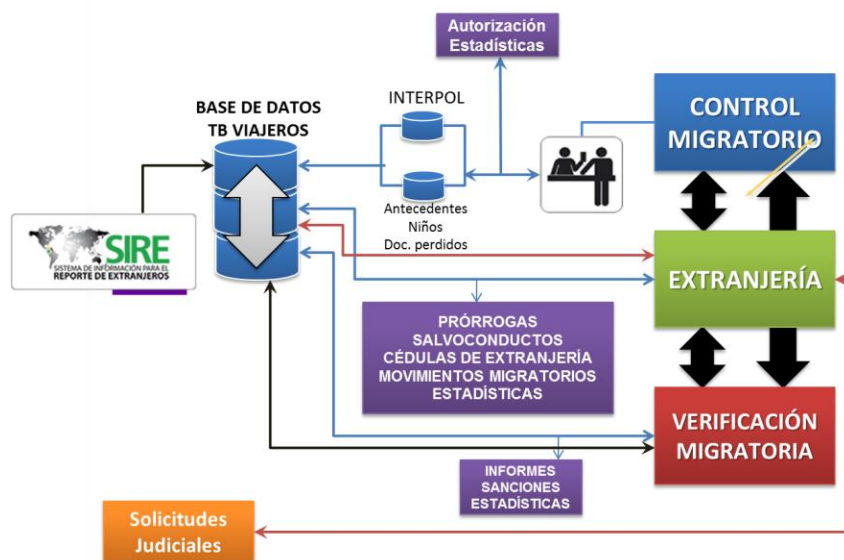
Autorización
Estadísticas

BASE DE DATOS
TB VIAJEROS

INTERPOL

Antecedentes
Niños
Doc. perdidos

CONTROL
MIGRATORIO

SIRE
SISTEMA DE INFORMACIÓN PARA EL
REPORTE DE EXTRANJEROS

EXTRANJERÍA

PRÓRROGAS
SALVOCONDUCTOS
CÉDULAS DE EXTRANJERÍA
MOVIMIENTOS MIGRATORIOS
ESTADÍSTICAS

VERIFICACIÓN
MIGRATORIA

INFORMES
SANCIONES
ESTADÍSTICAS

Solicitudes
Judiciales